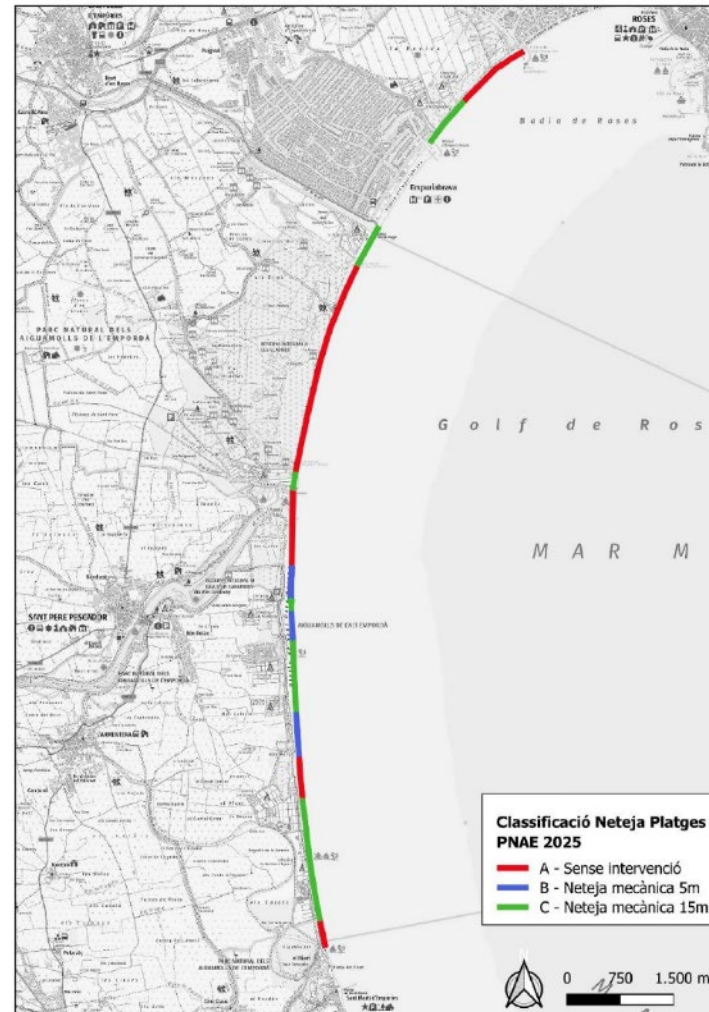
EMPÚRIES

ROSES

Badia de Roses

Empuriabrava

PARC NATURAL DELS AIGUAMOLLS DE L'EMPORDÀ

Golf de Ros

MAR M

SANT PERE PESCADOR

AIGUAMOLLS DE L'ALT EMPORDÀ

Classificació Neteja Platges PNAE 2025

A - Sense intervenció

B - Neteja mecànica 5m

C - Neteja mecànica 15m

0 750 1.500 m

N